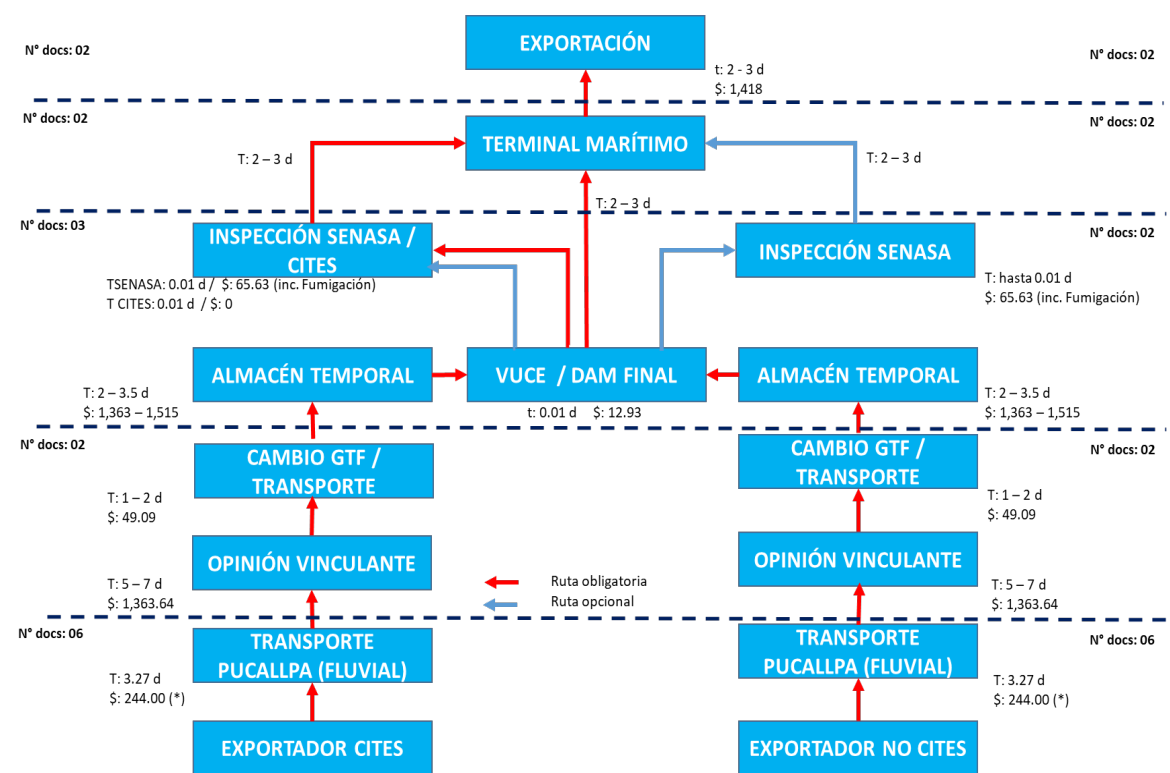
N° docs: 02

EXPORTACIÓN

t: 2 - 3 d
$: 1,418

N° docs: 02

N° docs: 02

TERMINAL MARÍTIMO

N° docs: 02

T: 2 – 3 d

T: 2 – 3 d

T: 2 – 3 d

N° docs: 03

INSPECCIÓN SENASA / CITES

TSENASA: 0.01 d / $: 65.63 (inc. Fumigación)
T CITES: 0.01 d / $: 0

INSPECCIÓN SENASA

N° docs: 02

T: hasta 0.01 d
$: 65.63 (inc. Fumigación)

ALMACÉN TEMPORAL

T: 2 – 3.5 d
$: 1,363 – 1,515

VUCE / DAM FINAL

t: 0.01 d $: 12.93

ALMACÉN TEMPORAL

T: 2 – 3.5 d
$: 1,363 – 1,515

N° docs: 02

CAMBIO GTF / TRANSPORTE

T: 1 – 2 d
$: 49.09

N° docs: 02

CAMBIO GTF / TRANSPORTE

T: 1 – 2 d
$: 49.09

OPINIÓN VINCULANTE

T: 5 – 7 d
$: 1,363.64

Ruta obligatoria
Ruta opcional

OPINIÓN VINCULANTE

T: 5 – 7 d
$: 1,363.64

N° docs: 06

TRANSPORTE PUCALLPA (FLUVIAL)

T: 3.27 d
$: 244.00 (*)

TRANSPORTE PUCALLPA (FLUVIAL)

N° docs: 06

T: 3.27 d
$: 244.00 (*)

EXPORTADOR CITES

EXPORTADOR NO CITES